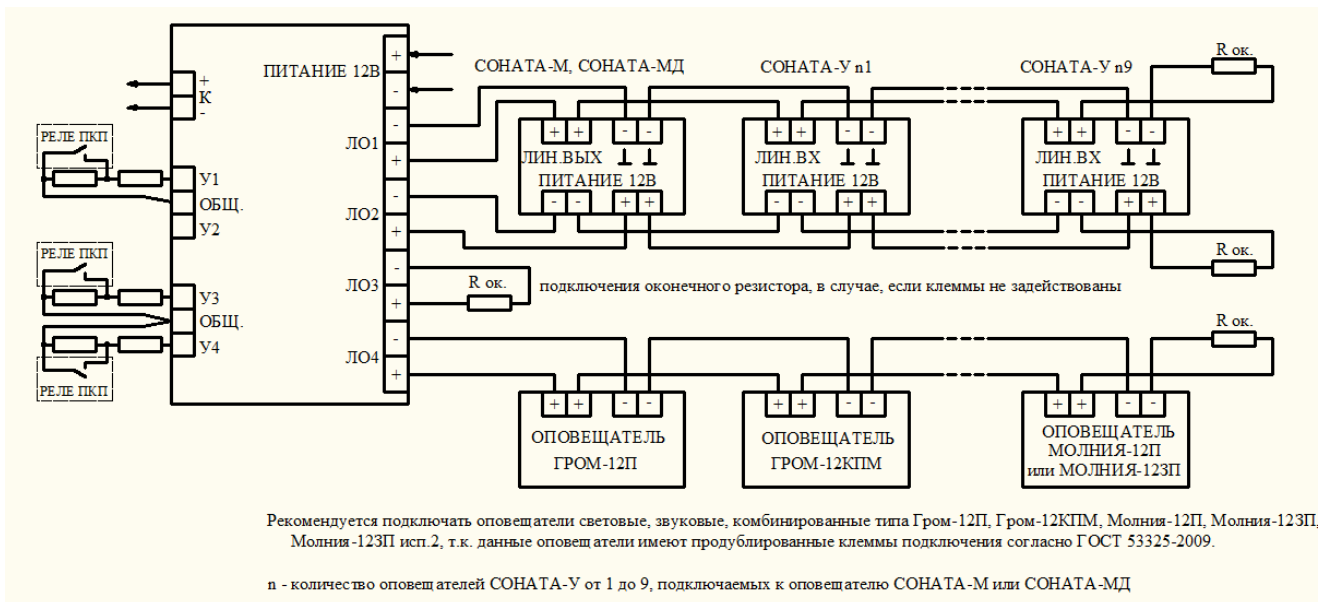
+
К
-

РЕЛЕ ПКП
У1
ОБЩ.
У2

РЕЛЕ ПКП
У3
ОБЩ.
У4
РЕЛЕ ПКП

ПИТАНИЕ 12В
+
-
ЛО1
-
+
ЛО2
-
+
ЛО3
-
+
ЛО4
-
+

СОНАТА-М, СОНАТА-МД
+ + - -
ЛИН.ВЫХ
ПИТАНИЕ 12В
- - + +

СОНАТА-У n1
+ + - -
ЛИН.ВХ
ПИТАНИЕ 12В
- - + +

СОНАТА-У n9
R ок.
+ + - -
ЛИН.ВХ
ПИТАНИЕ 12В
- - + +
R ок.

R ок.
подключения оконечного резистора, в случае, если клеммы не задействованы

R ок.
+ + - -
ОПОВЕЩАТЕЛЬ ГРОМ-12П

+ + - -
ОПОВЕЩАТЕЛЬ ГРОМ-12КПМ

+ + - -
ОПОВЕЩАТЕЛЬ МОЛНИЯ-12П или МОЛНИЯ-123П

Рекомендуется подключать оповещатели световые, звуковые, комбинированные типа Гром-12П, Гром-12КПМ, Молния-12П, Молния-123П, Молния-123П исп.2, т.к. данные оповещатели имеют продублированные клеммы подключения согласно ГОСТ 53325-2009.

n - количество оповещателей СОНАТА-У от 1 до 9, подключаемых к оповещателю СОНАТА-М или СОНАТА-МД